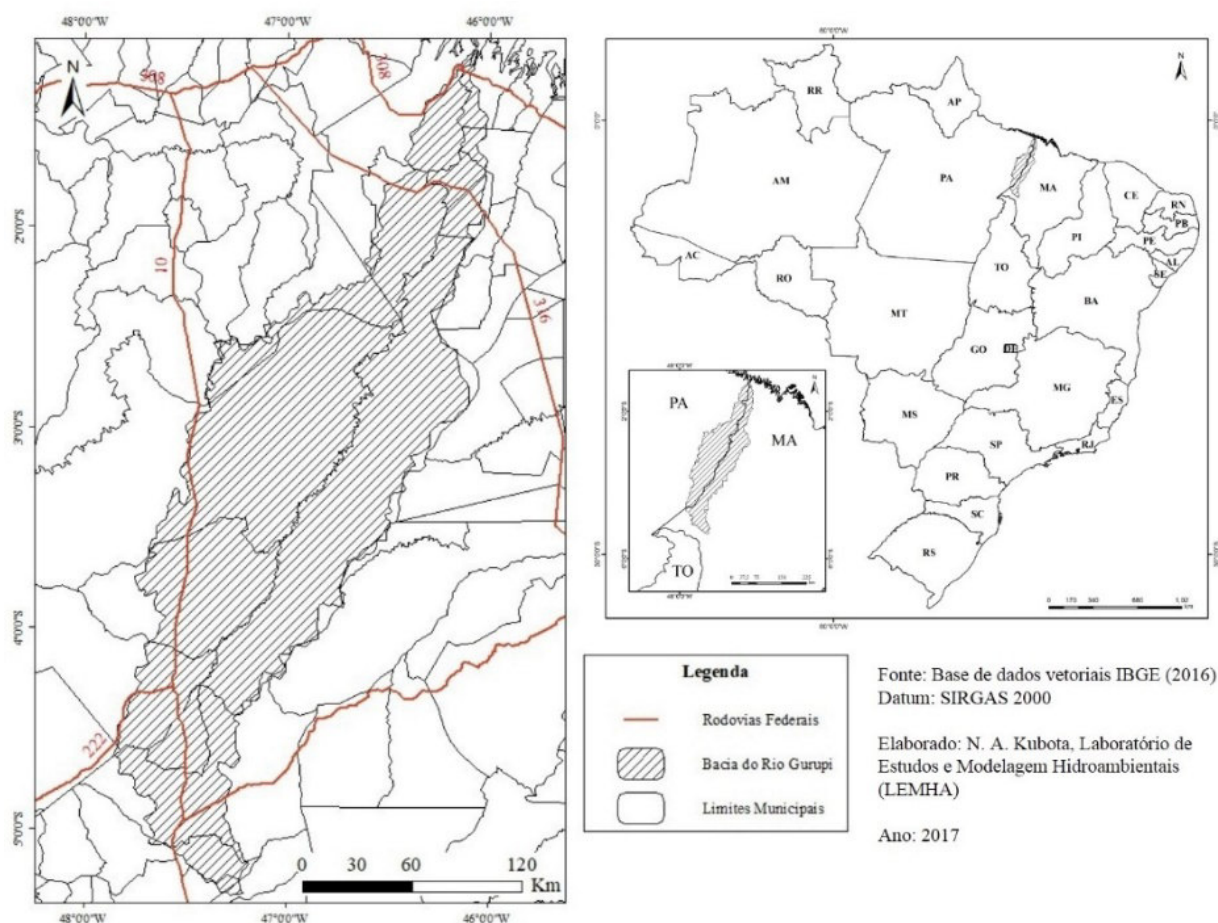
48°00'W 47°00'W 46°00'W

N

308 308

10

316

222

2°00'S

3°00'S

4°00'S

5°00'S

0 30 60 120 Km

48°00'W 47°00'W 46°00'W

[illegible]

N

RR AP AM PA MA CE RN PB PI PE AL SE AC RO TO BA MT GO DF MG ES MS SP RJ PR SC RS

PA MA TO

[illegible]

Legenda

Rodovias Federais

Bacia do Rio Gurupi

Limites Municipais

Fonte: Base de dados vetoriais IBGE (2016)
Datum: SIRGAS 2000

Elaborado: N. A. Kubota, Laboratório de Estudos e Modelagem Hidroambientais (LEMHA)

Ano: 2017